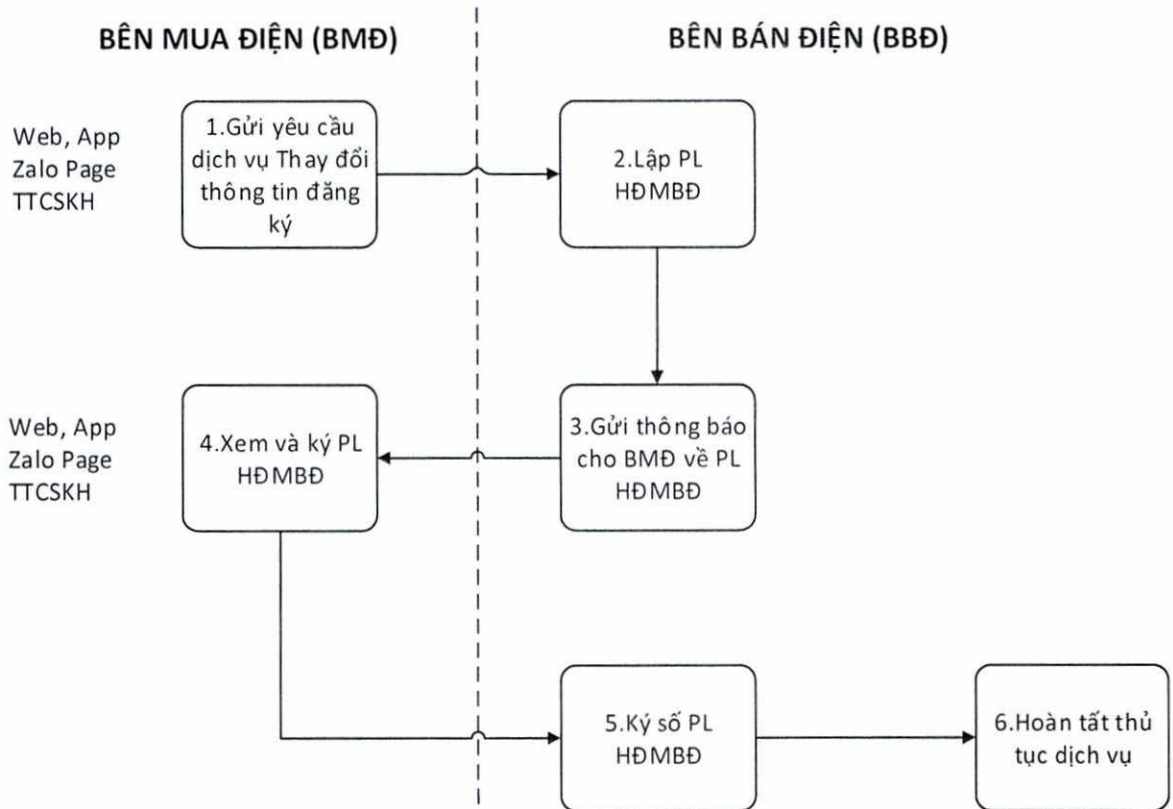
BÊN MUA ĐIỆN (BMĐ)

BÊN BÁN ĐIỆN (BBĐ)

Web, App
Zalo Page
TTCSKH

1.Gửi yêu cầu dịch vụ Thay đổi thông tin đăng ký

2.Lập PL HĐMBĐ

Web, App
Zalo Page
TTCSKH

4.Xem và ký PL HĐMBĐ

3.Gửi thông báo cho BMĐ về PL HĐMBĐ

5.Ký số PL HĐMBĐ

6.Hoàn tất thủ tục dịch vụ